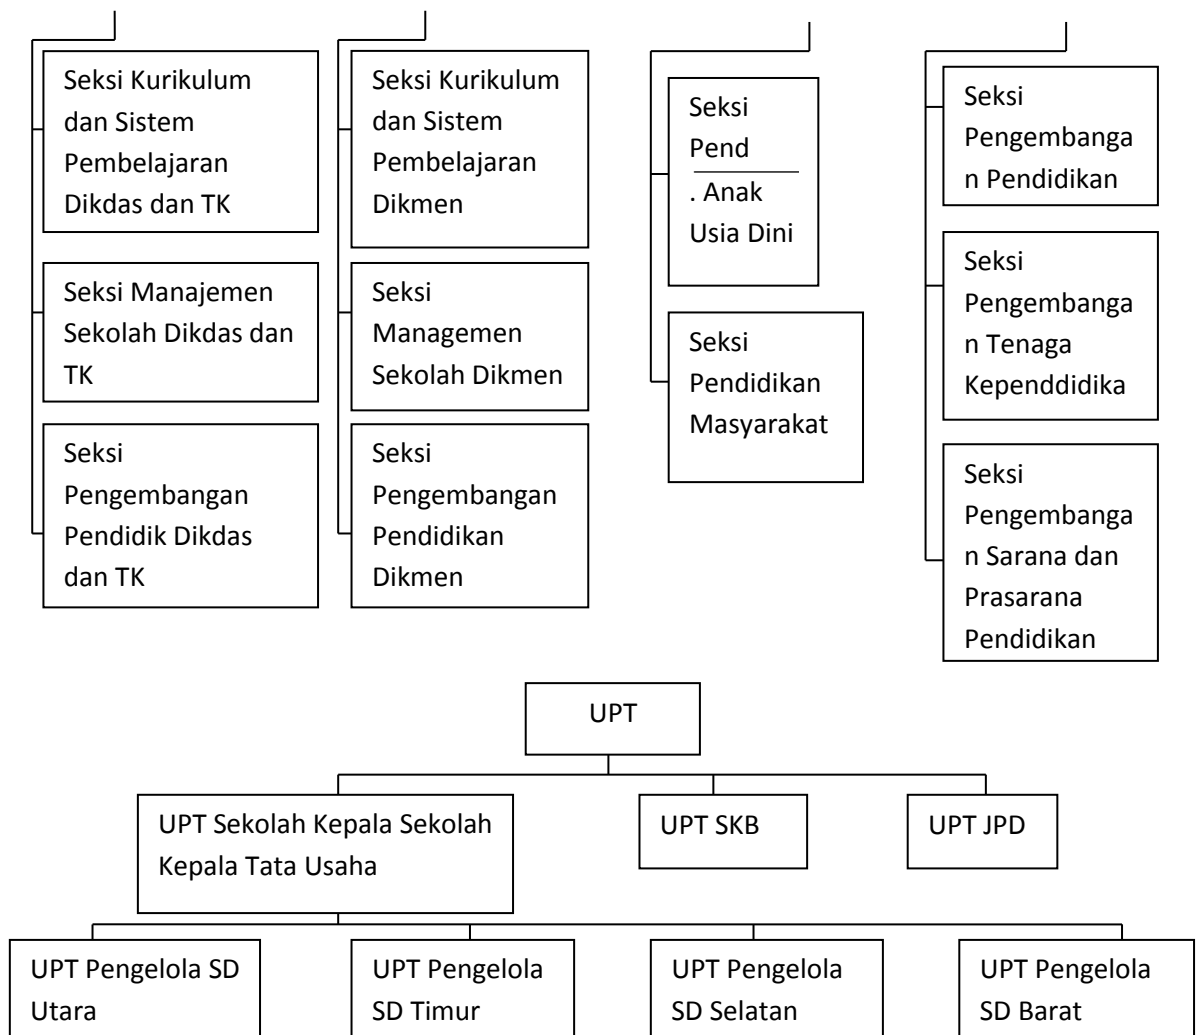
Seksi Kurikulum dan Sistem Pembelajaran Dikdas dan TK

Seksi Manajemen Sekolah Dikdas dan TK

Seksi Pengembangan Pendidik Dikdas dan TK

Seksi Kurikulum dan Sistem Pembelajaran Dikmen

Seksi Managemen Sekolah Dikmen

Seksi Pengembangan Pendidikan Dikmen

Seksi Pend. Anak Usia Dini

Seksi Pendidikan Masyarakat

Seksi Pengembangan Pendidikan

Seksi Pengembangan Tenaga Kependdidika

Seksi Pengembangan Sarana dan Prasarana Pendidikan

UPT

UPT Sekolah Kepala Sekolah Kepala Tata Usaha

UPT SKB

UPT JPD

UPT Pengelola SD Utara

UPT Pengelola SD Timur

UPT Pengelola SD Selatan

UPT Pengelola SD Barat